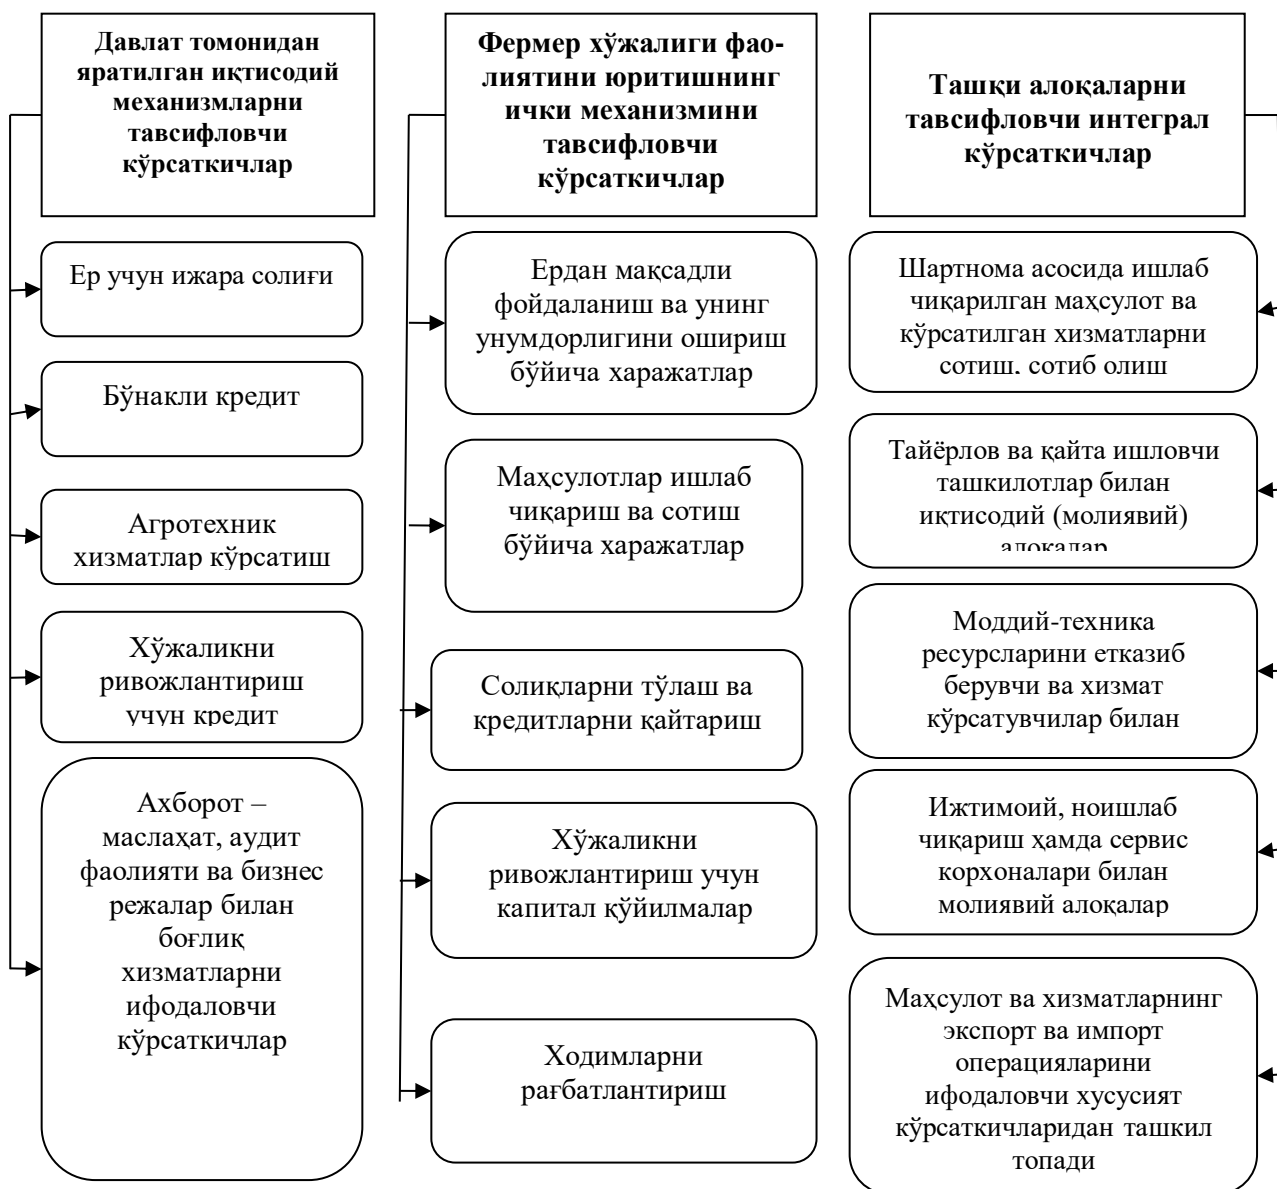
Давлат томонидан яратилган иқтисодий механизмларни тавсифловчи кўрсаткичлар

Ер учун ижара солиғи

Бўнакли кредит

Агротехник хизматлар кўрсатиш

Хўжаликни ривожлантириш учун кредит

Ахборот – маслаҳат, аудит фаолияти ва бизнес режалар билан боғлиқ хизматларни ифодаловчи кўрсаткичлар

Фермер хўжалиги фаолиятини юритишнинг ички механизмини тавсифловчи кўрсаткичлар

Ердан мақсадли фойдаланиш ва унинг унумдорлигини ошириш бўйича харажатлар

Маҳсулотлар ишлаб чиқариш ва сотиш бўйича харажатлар

Солиқларни тўлаш ва кредитларни қайтариш

Хўжаликни ривожлантириш учун капитал қўйилмалар

Ходимларни рағбатлантириш

Ташқи алоқаларни тавсифловчи интеграл кўрсаткичлар

Шартнома асосида ишлаб чиқарилган маҳсулот ва кўрсатилган хизматларни сотиш, сотиб олиш

Тайёрлов ва қайта ишловчи ташкилотлар билан иқтисодий (молиявий) алоқалар

Моддий-техника ресурсларини етказиб берувчи ва хизмат кўрсатувчилар билан

Ижтимоий, ноишлаб чиқариш ҳамда сервис корхоналари билан молиявий алоқалар

Маҳсулот ва хизматларнинг экспорт ва импорт операцияларини ифодаловчи хусусият кўрсаткичларидан ташкил топади